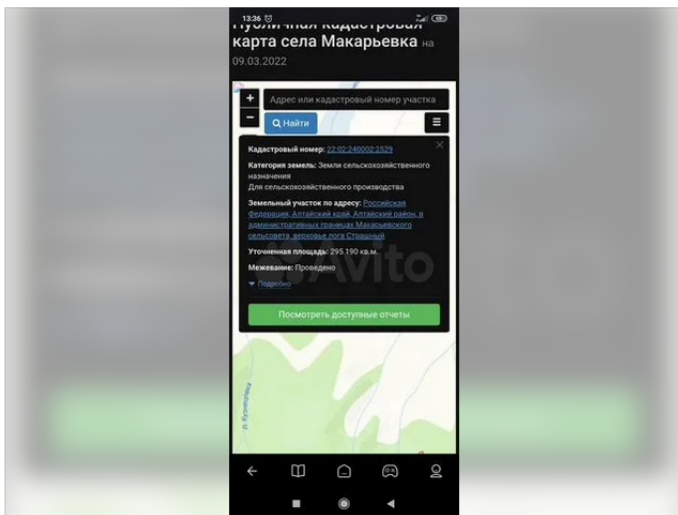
13:36

Публичная кадастровая карта села Макарьевка на 09.03.2022

+

−

Адрес или кадастровый номер участка

Найти

Кадастровый номер: 22:02:240002:2529

Категория земель: Земли сельскохозяйственного назначения
Для сельскохозяйственного производства

Земельный участок по адресу: Российская Федерация, Алтайский край, Алтайский район, в административных границах Макарьевского сельсовета, верховье лога Страшный

Уточненная площадь: 295 190 кв.м.

Межевание: Проведено

Подробно

Посмотреть доступные отчеты

Avito

р. Куянковка